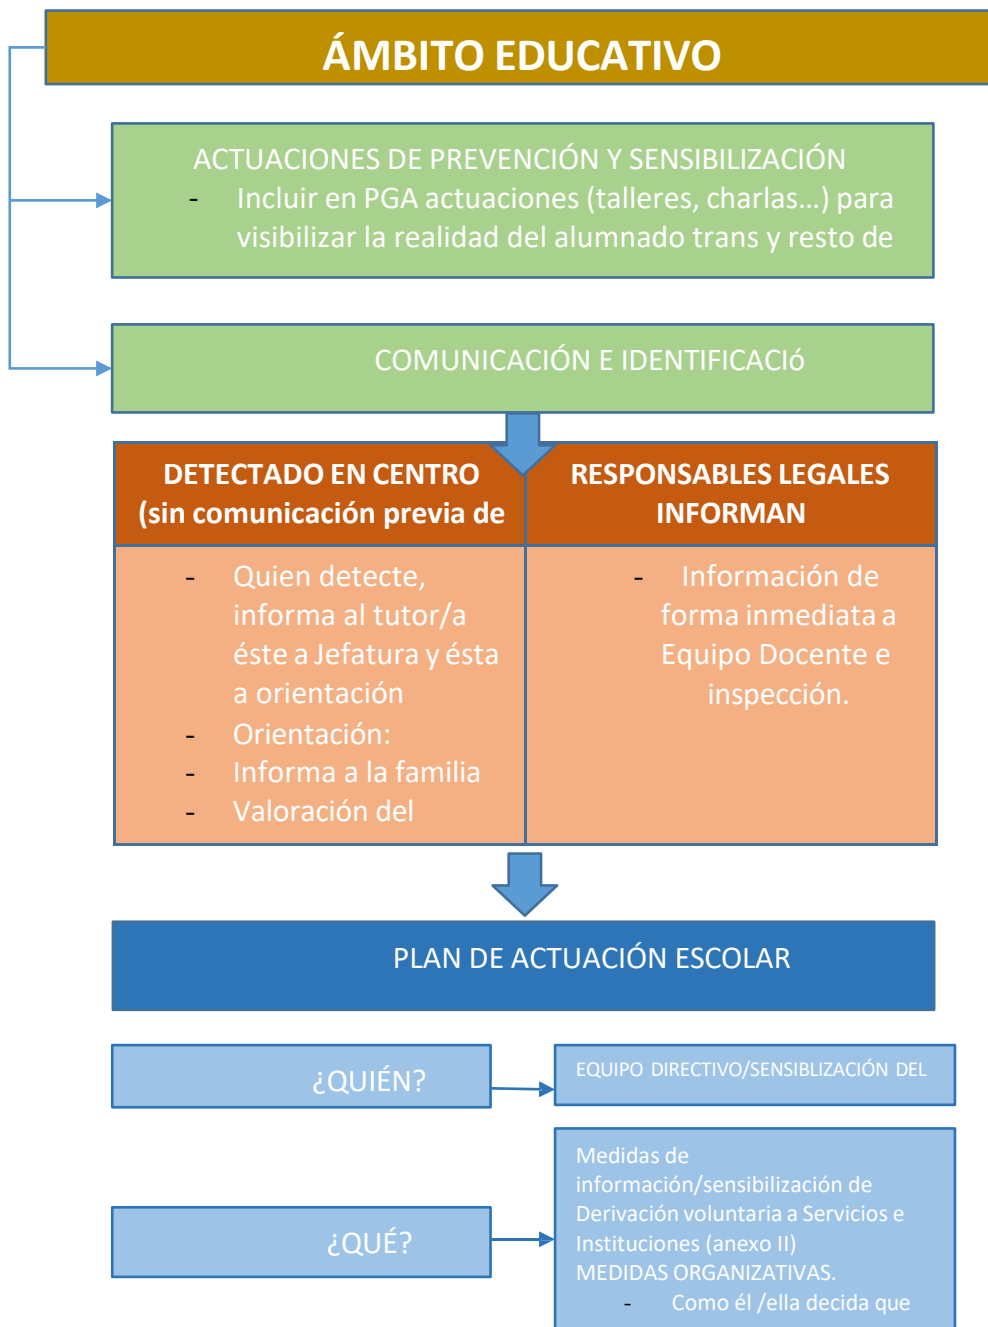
ÁMBITO EDUCATIVO

ACTUACIONES DE PREVENCIÓN Y SENSIBILIZACIÓN
- Incluir en PGA actuaciones (talleres, charlas…) para visibilizar la realidad del alumnado trans y resto de

COMUNICACIÓN E IDENTIFICACIó

DETECTADO EN CENTRO (sin comunicación previa de

- Quien detecte, informa al tutor/a éste a Jefatura y ésta a orientación
- Orientación:
- Informa a la familia
- Valoración del

RESPONSABLES LEGALES INFORMAN

- Información de forma inmediata a Equipo Docente e inspección.

PLAN DE ACTUACIÓN ESCOLAR

¿QUIÉN?

EQUIPO DIRECTIVO/SENSIBILIZACIÓN DEL

¿QUÉ?

Medidas de información/sensibilización de Derivación voluntaria a Servicios e Instituciones (anexo II) MEDIDAS ORGANIZATIVAS.
- Como él /ella decida que